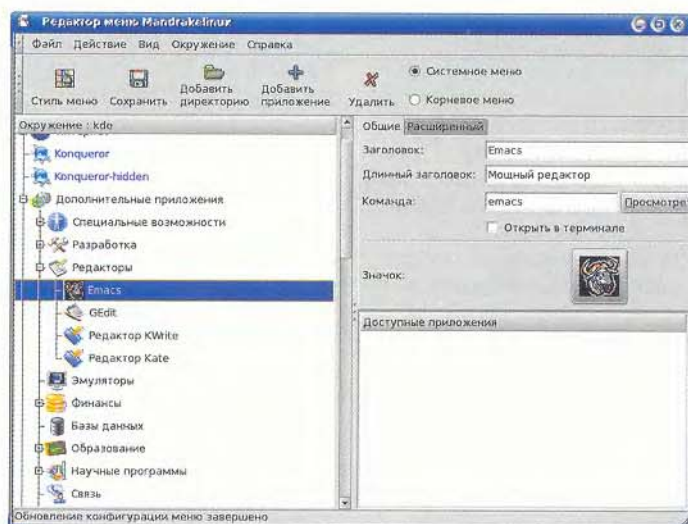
Редактор меню Mandrakelinux

Файл Действие Вид Окружение Справка

Стиль меню Сохранить Добавить директорию Добавить приложение Удалить

Системное меню
Корневое меню

Окружение : kde

Konqueror
Konqueror-hidden
Дополнительные приложения
Специальные возможности
Разработка
Редакторы
Emacs
GEdit
Редактор KWrite
Редактор Kate
Эмуляторы
Финансы
Базы данных
Образование
Научные программы
Связь

Общие Расширенный

Заголовок: Emacs
Длинный заголовок: Мощный редактор
Команда: emacs Просмотре
Открыть в терминале
Значок:

Доступные приложения

Обновление конфигурации меню завершено